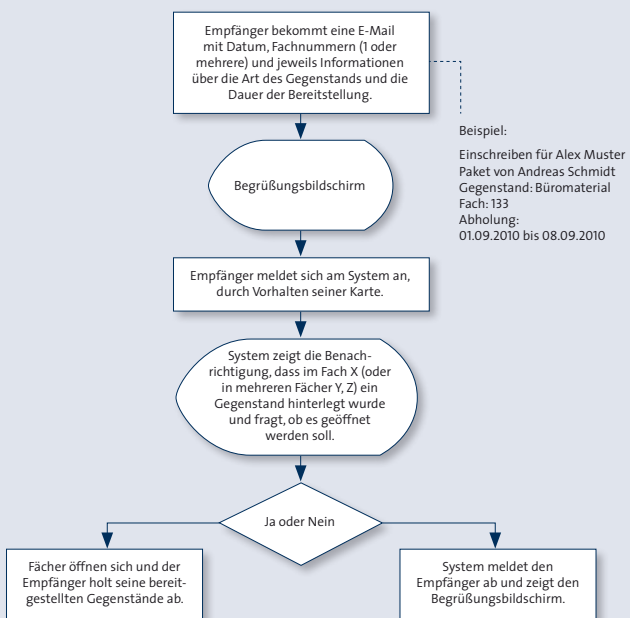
Empfänger bekommt eine E-Mail mit Datum, Fachnummern (1 oder mehrere) und jeweils Informationen über die Art des Gegenstands und die Dauer der Bereitstellung.

Beispiel:

Einschreiben für Alex Muster
Paket von Andreas Schmidt
Gegenstand: Büromaterial
Fach: 133
Abholung:
01.09.2010 bis 08.09.2010

Begrüßungsbildschirm

Empfänger meldet sich am System an, durch Vorhalten seiner Karte.

System zeigt die Benachrichtigung, dass im Fach X (oder in mehreren Fächer Y, Z) ein Gegenstand hinterlegt wurde und fragt, ob es geöffnet werden soll.

Ja oder Nein

Fächer öffnen sich und der Empfänger holt seine bereitgestellten Gegenstände ab.

System meldet den Empfänger ab und zeigt den Begrüßungsbildschirm.